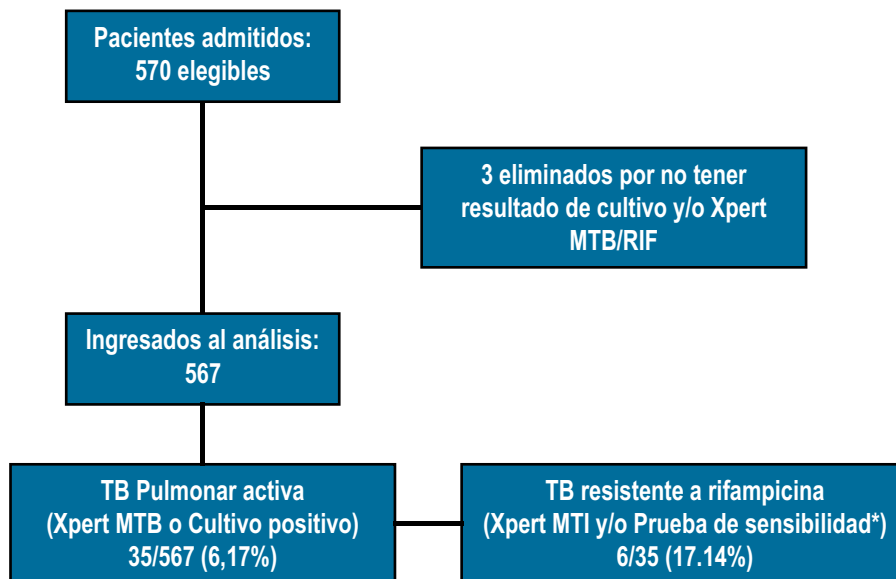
Pacientes admitidos:
570 elegibles

3 eliminados por no tener resultado de cultivo y/o Xpert MTB/RIF

Ingresados al análisis:
567

TB Pulmonar activa
(Xpert MTB o Cultivo positivo)
35/567 (6,17%)

TB resistente a rifampicina
(Xpert MTI y/o Prueba de sensibilidad*)
6/35 (17.14%)